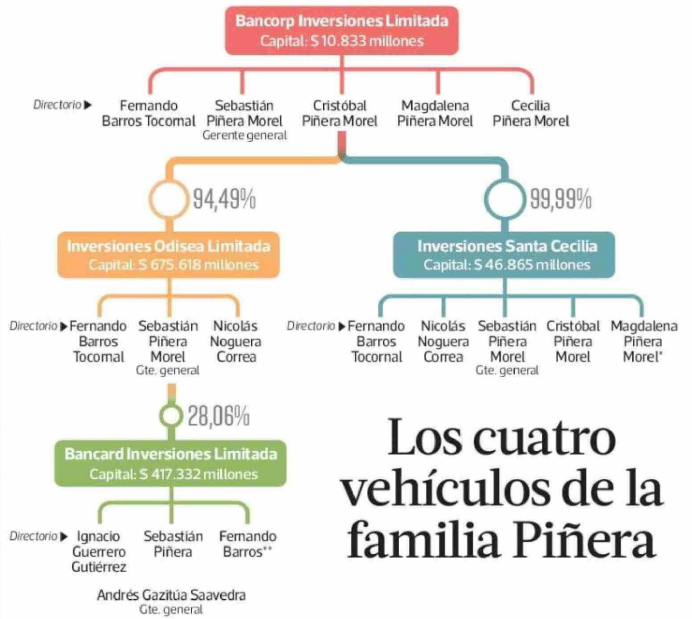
Bancorp Inversiones Limitada
Capital: $ 10.833 millones

Directorio ▶ Fernando Barros Tocornal
Sebastián Piñera Morel
Gerente general
Cristóbal Piñera Morel
Magdalena Piñera Morel
Cecilia Piñera Morel

94,49%

Inversiones Odisea Limitada
Capital: $ 675.618 millones

Directorio ▶ Fernando Barros Tocornal
Sebastián Piñera Morel
Gte. general
Nicolás Noguera Correa

99,99%

Inversiones Santa Cecilia
Capital: $ 46.865 millones

Directorio ▶ Fernando Barros Tocornal
Nicolás Noguera Correa
Sebastián Piñera Morel
Gte. general
Cristóbal Piñera Morel
Magdalena Piñera Morel*

28,06%

Bancard Inversiones Limitada
Capital: $ 417.332 millones

Directorio ▶ Ignacio Guerrero Gutiérrez
Sebastián Piñera
Fernando Barros**

Andrés Gazitúa Saavedra
Gte. general

Los cuatro vehículos de la familia Piñera